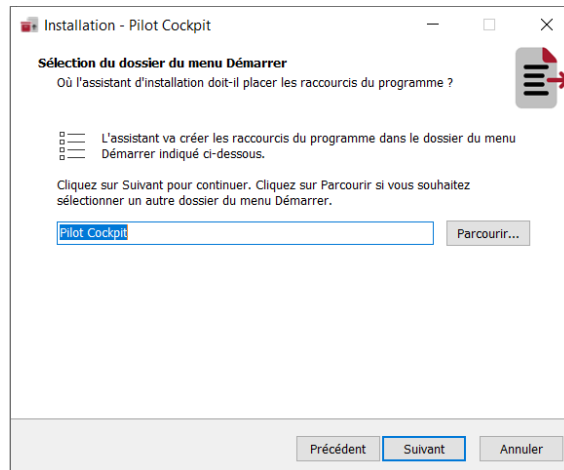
Installation - Pilot Cockpit

Sélection du dossier du menu Démarrer
Où l'assistant d'installation doit-il placer les raccourcis du programme ?

L'assistant va créer les raccourcis du programme dans le dossier du menu Démarrer indiqué ci-dessous.

Cliquez sur Suivant pour continuer. Cliquez sur Parcourir si vous souhaitez sélectionner un autre dossier du menu Démarrer.

Pilot Cockpit

Parcourir...

Précédent

Suivant

Annuler